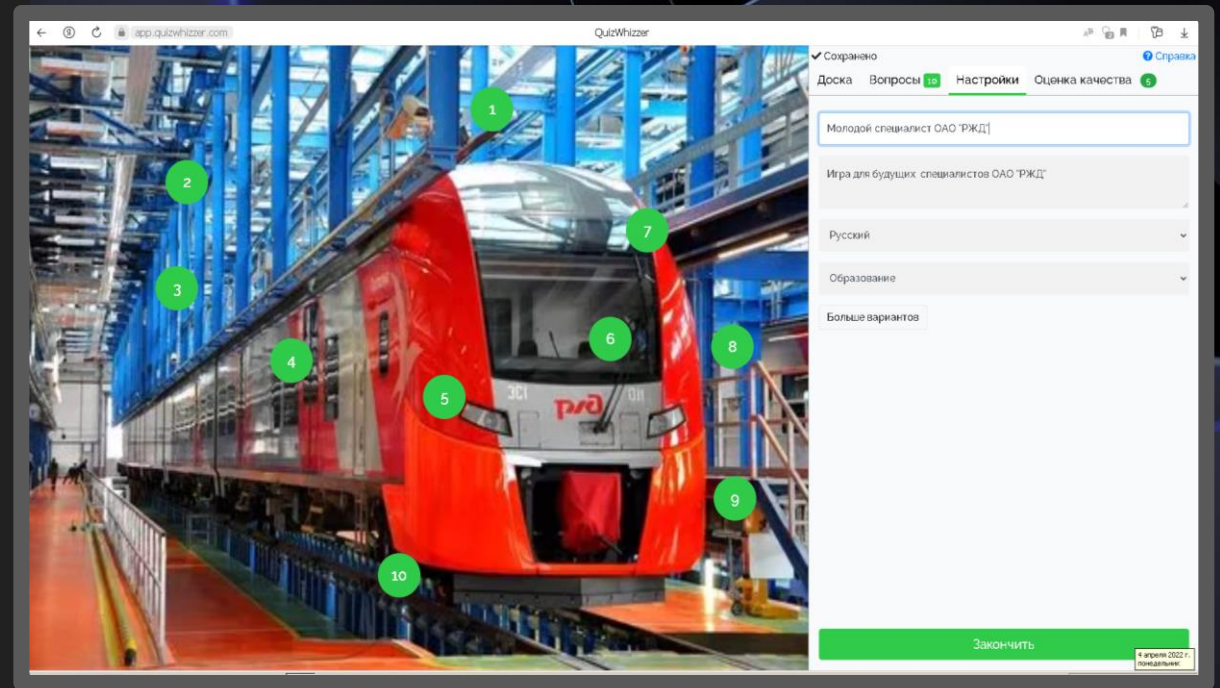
app.quizwhizzer.com

QuizWhizzer

1
2
3
4
5
6
7
8
9
10

ЭС1 011

РЖД

✔ Сохранено

Справка

Доска

Вопросы 10

Настройки

Оценка качества 5

Молодой специалист ОАО "РЖД"

Игра для будущих специалистов ОАО "РЖД"

Русский

Образование

Больше вариантов

Закончить

4 апреля 2022 г. понедельник